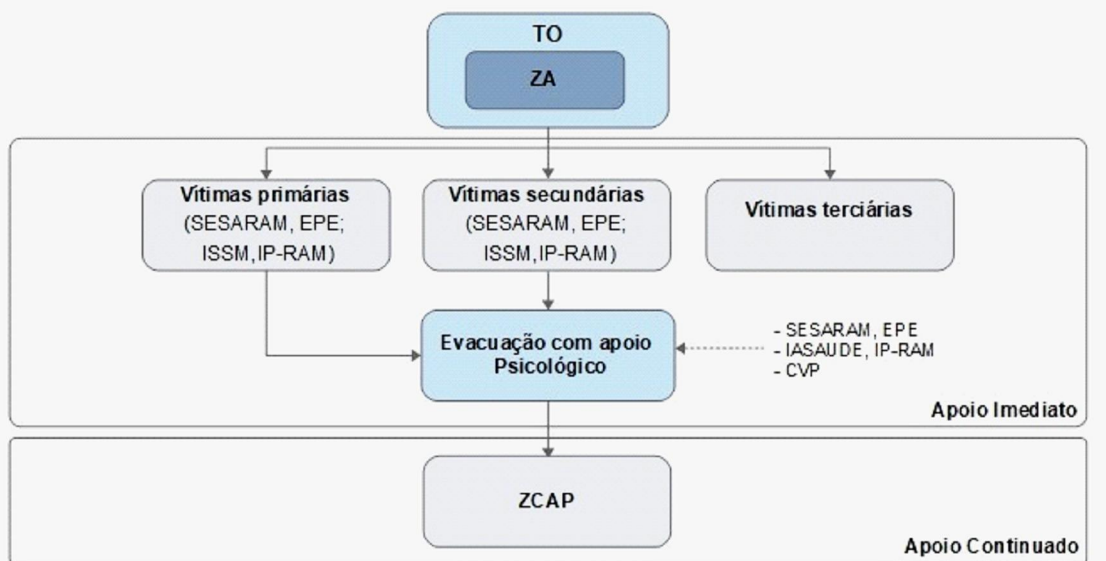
TO

ZA

Vítimas primárias (SESARAM, EPE; ISSM, IP-RAM)

Vítimas secundárias (SESARAM, EPE; ISSM, IP-RAM)

Vítimas terciárias

Evacuação com apoio Psicológico

- SESARAM, EPE
- IASAUDE, IP-RAM
- CVP

Apoio Imediato

ZCAP

Apoio Continuado